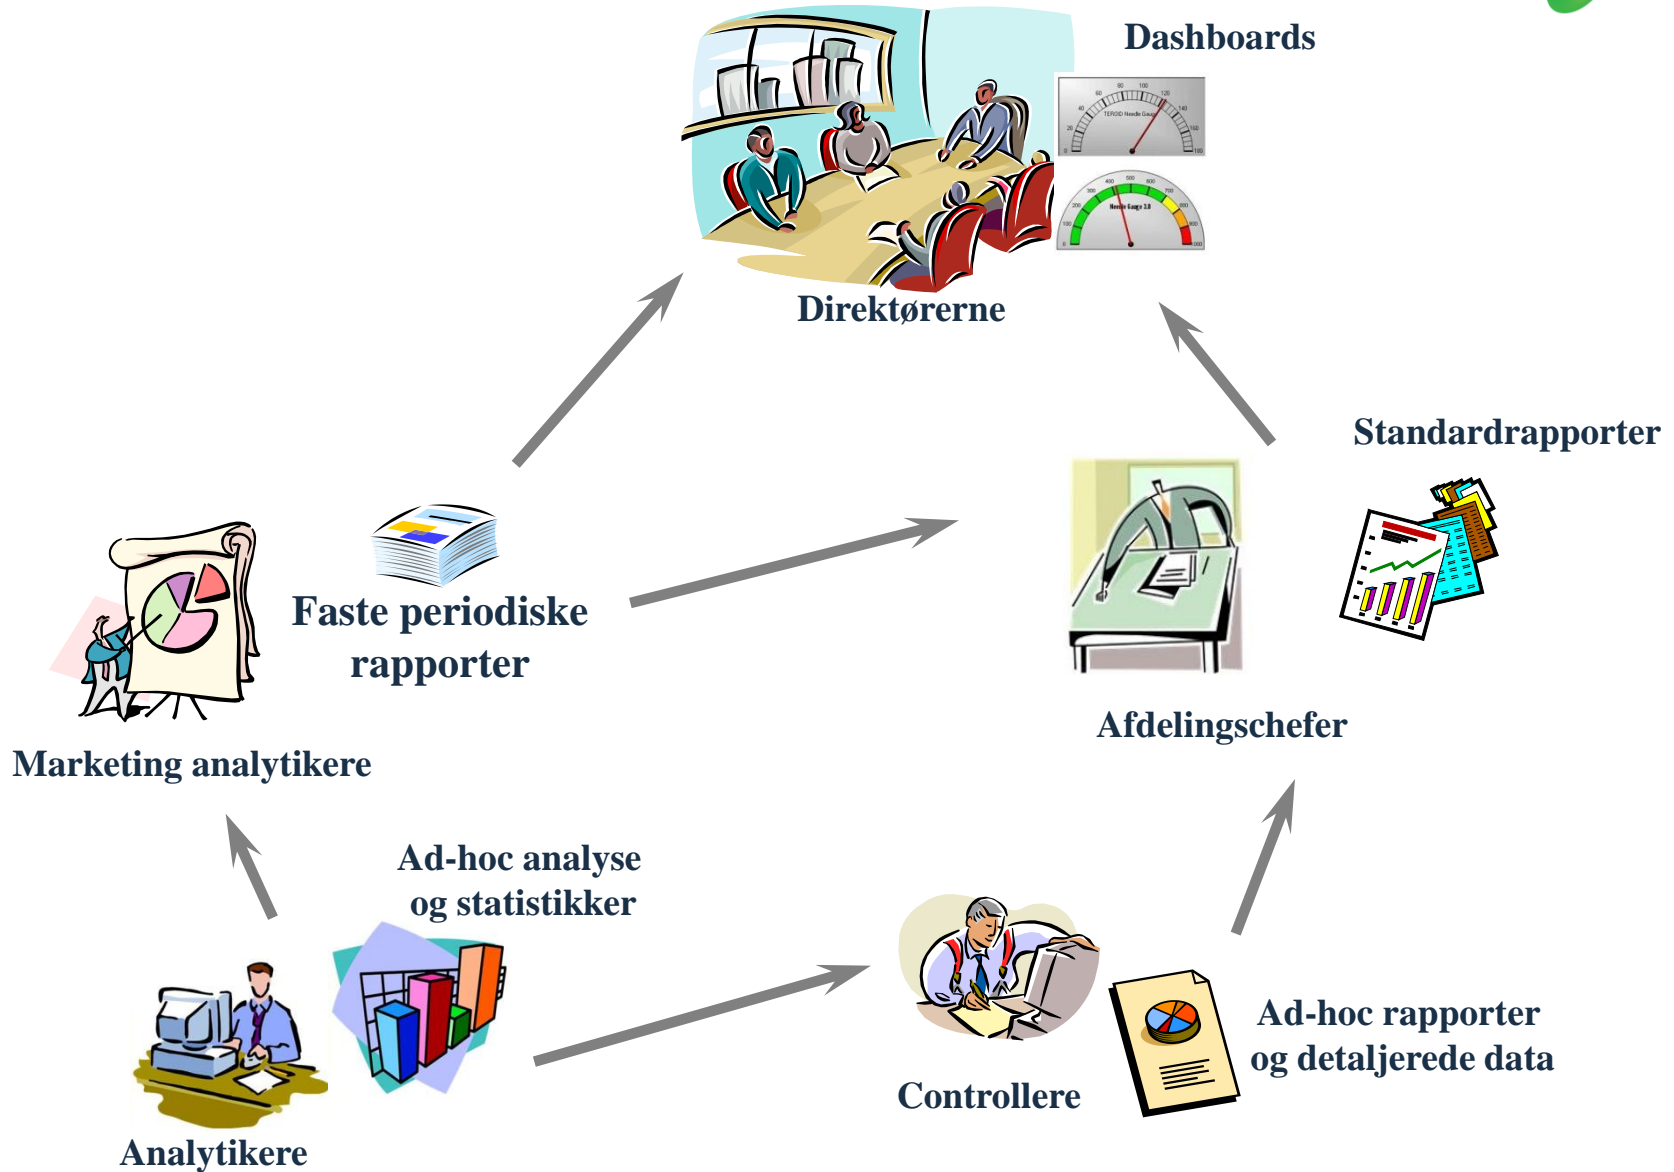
Dashboards

Direktørerne

Standardrapporter

Faste periodiske rapporter

Afdelingschefer

Marketing analytikere

Ad-hoc analyse og statistikker

Ad-hoc rapporter og detaljerede data

Controllere

Analytikere